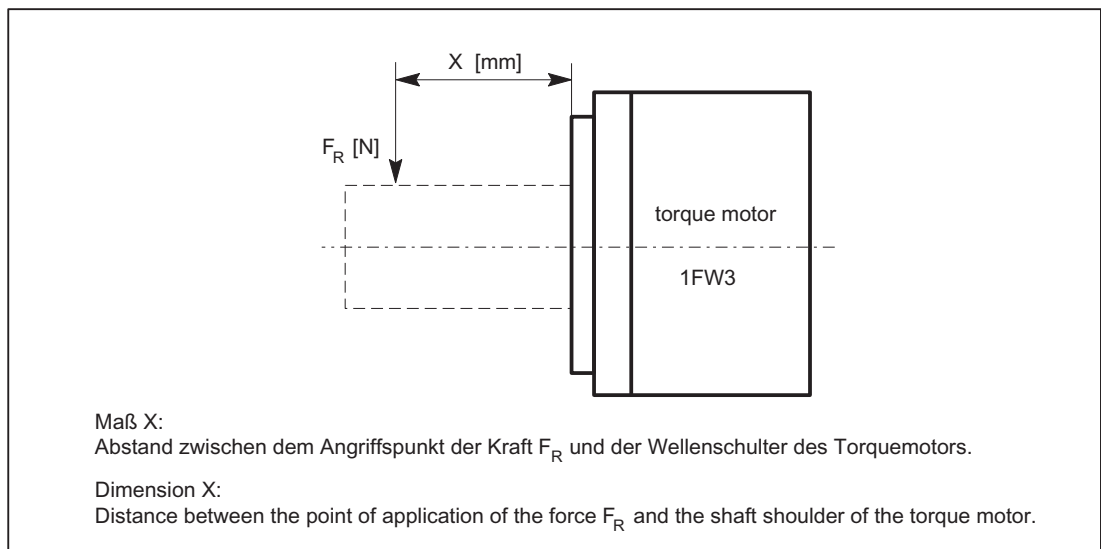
X [mm]

$F_R$ [N]

torque motor

1FW3

Maß X:
Abstand zwischen dem Angriffspunkt der Kraft $F_R$ und der Wellenschulter des Torquemotors.

Dimension X:
Distance between the point of application of the force $F_R$ and the shaft shoulder of the torque motor.